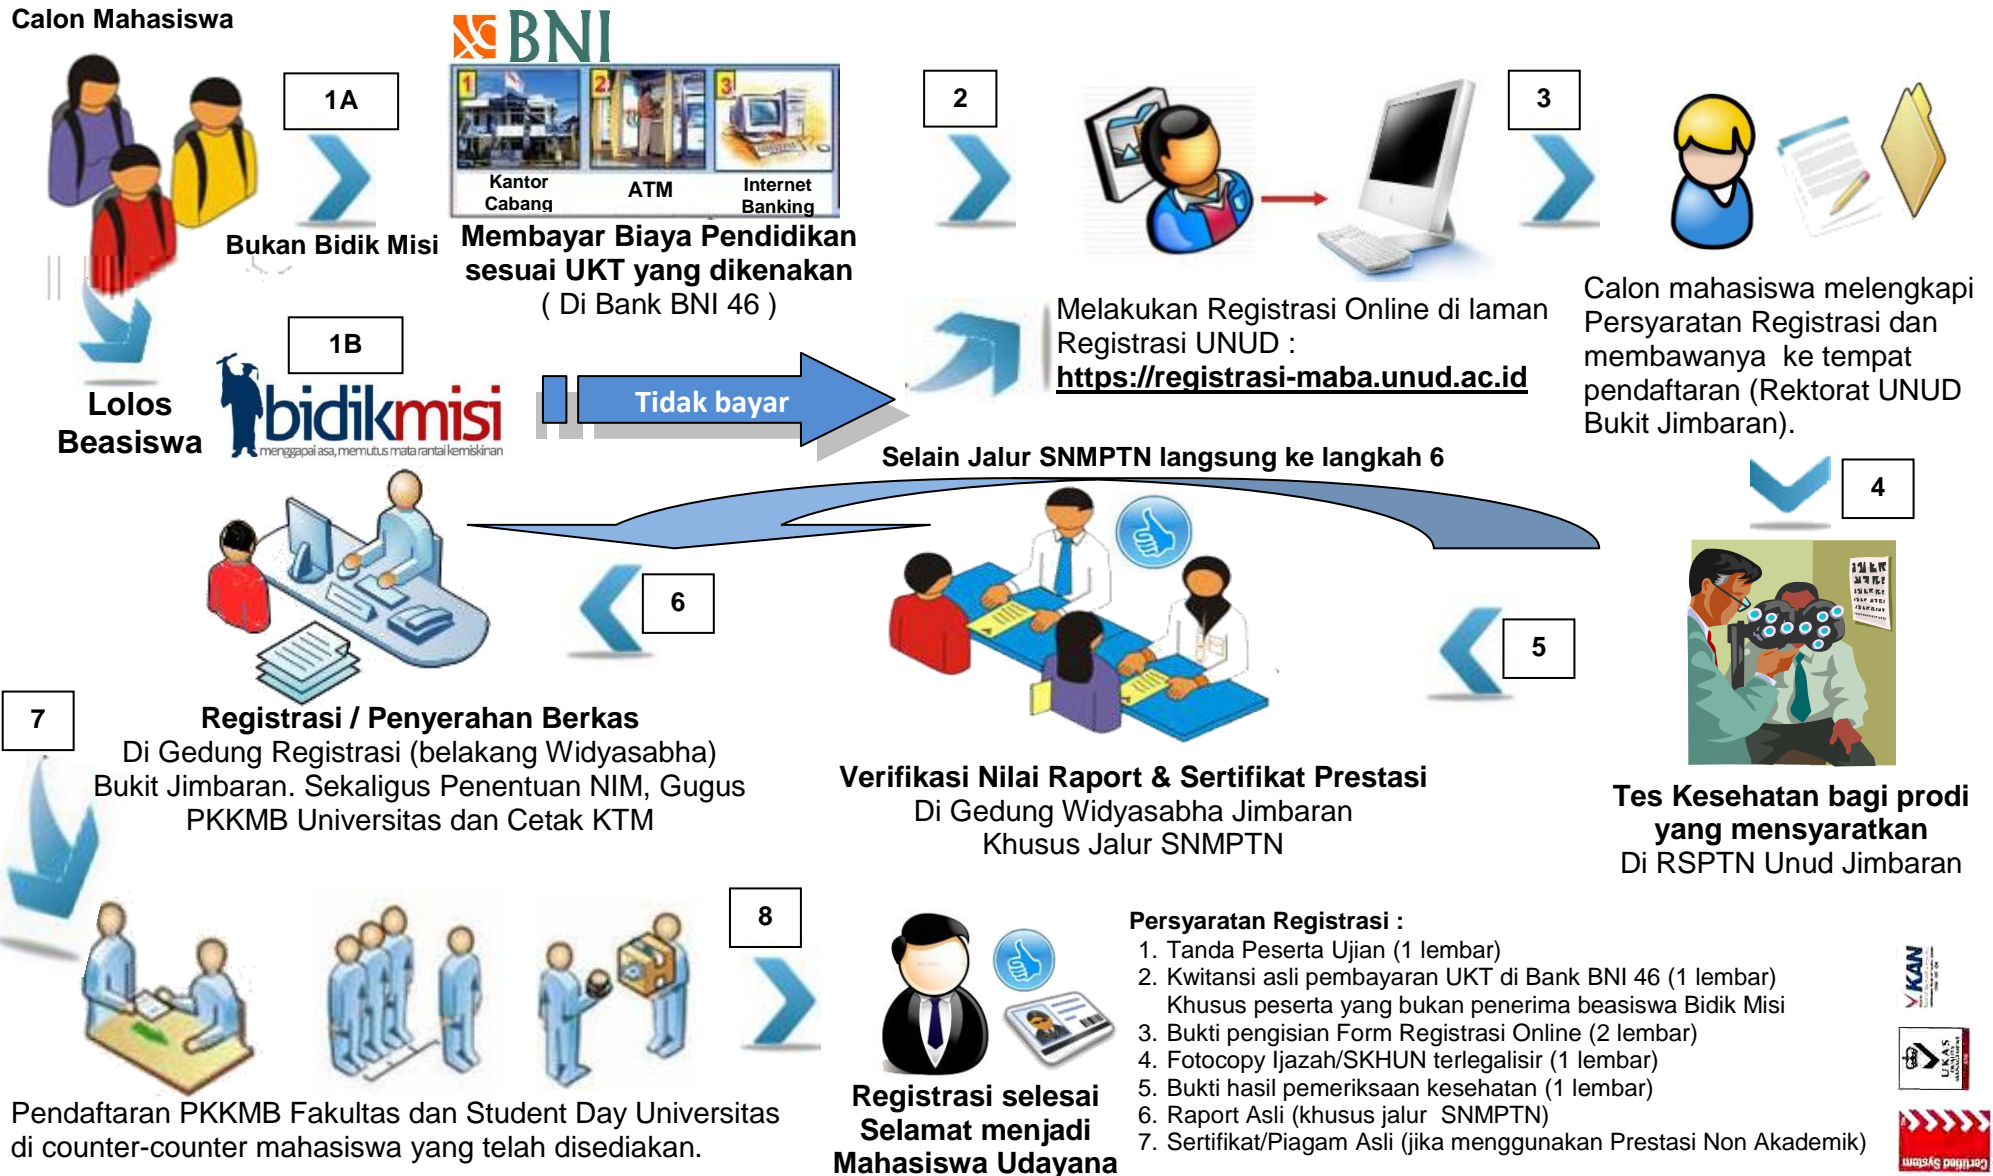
Calon Mahasiswa

1A

BNI

1 2 3

Kantor Cabang

ATM

Internet Banking

Bukan Bidik Misi

Membayar Biaya Pendidikan sesuai UKT yang dikenakan ( Di Bank BNI 46 )

2

3

Melakukan Registrasi Online di laman Registrasi UNUD : https://registrasi-maba.unud.ac.id

Calon mahasiswa melengkapi Persyaratan Registrasi dan membawanya ke tempat pendaftaran (Rektorat UNUD Bukit Jimbaran).

1B

Lolos Beasiswa

bidikmisi
menggapai asa, memutus mata rantai kemiskinan

Tidak bayar

Selain Jalur SNMPTN langsung ke langkah 6

4

6

5

7

Registrasi / Penyerahan Berkas
Di Gedung Registrasi (belakang Widyasabha) Bukit Jimbaran. Sekaligus Penentuan NIM, Gugus PKKMB Universitas dan Cetak KTM

Verifikasi Nilai Raport & Sertifikat Prestasi
Di Gedung Widyasabha Jimbaran
Khusus Jalur SNMPTN

Tes Kesehatan bagi prodi yang mensyaratkan
Di RSPTN Unud Jimbaran

8

Pendaftaran PKKMB Fakultas dan Student Day Universitas di counter-counter mahasiswa yang telah disediakan.

Registrasi selesai Selamat menjadi Mahasiswa Udayana

Persyaratan Registrasi :
1. Tanda Peserta Ujian (1 lembar)
2. Kwitansi asli pembayaran UKT di Bank BNI 46 (1 lembar) Khusus peserta yang bukan penerima beasiswa Bidik Misi
3. Bukti pengisian Form Registrasi Online (2 lembar)
4. Fotocopy Ijazah/SKHUN terlegalisir (1 lembar)
5. Bukti hasil pemeriksaan kesehatan (1 lembar)
6. Raport Asli (khusus jalur SNMPTN)
7. Sertifikat/Piagam Asli (jika menggunakan Prestasi Non Akademik)

KAN

UKAS

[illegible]